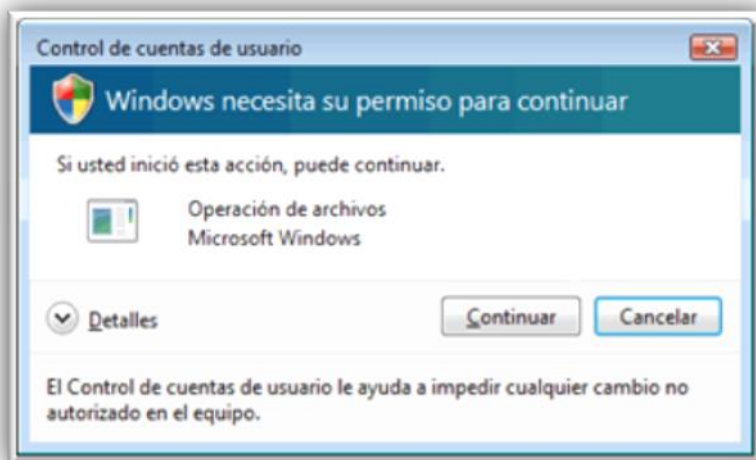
Control de cuentas de usuario

Windows necesita su permiso para continuar

Si usted inició esta acción, puede continuar.

Operación de archivos
Microsoft Windows

Detalles

Continuar

Cancelar

El Control de cuentas de usuario le ayuda a impedir cualquier cambio no autorizado en el equipo.